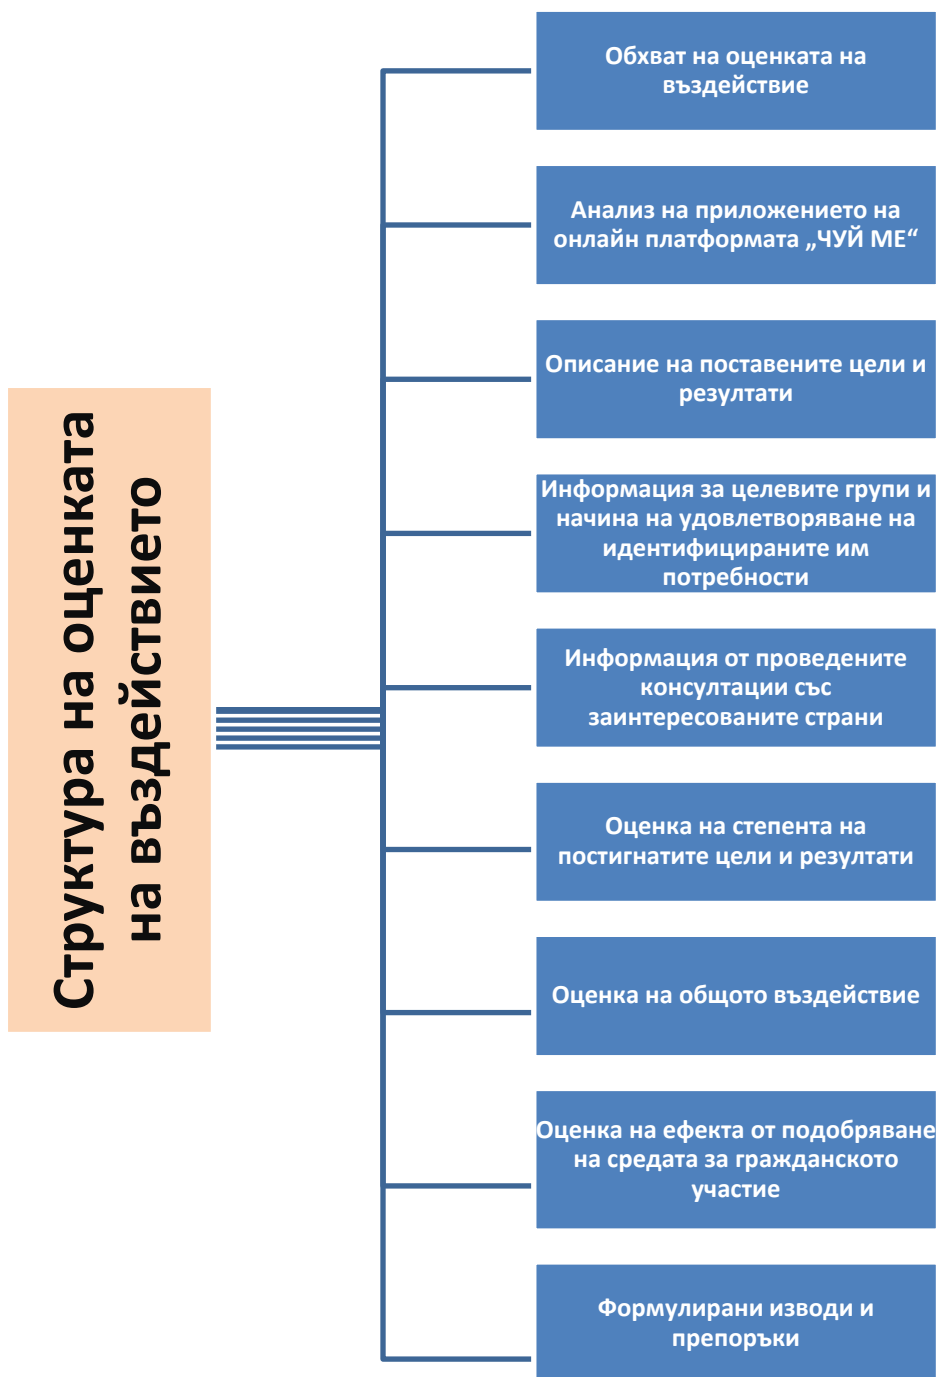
Структура на оценката на въздействието

Обхват на оценката на въздействие

Анализ на приложението на онлайн платформата „ЧУЙ МЕ“

Описание на поставените цели и резултати

Информация за целевите групи и начина на удовлетворяване на идентифицираните им потребности

Информация от проведените консултации със заинтересованите страни

Оценка на степента на постигнатите цели и резултати

Оценка на общото въздействие

Оценка на ефекта от подобряване на средата за гражданското участие

Формулирани изводи и препоръки